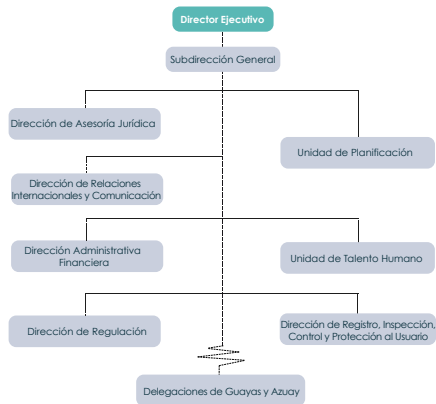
Director Ejecutivo

Subdirección General

Dirección de Asesoría Jurídica

Unidad de Planificación

Dirección de Relaciones Internacionales y Comunicación

Dirección Administrativa Financiera

Unidad de Talento Humano

Dirección de Regulación

Dirección de Registro, Inspección, Control y Protección al Usuario

Delegaciones de Guayas y Azuay